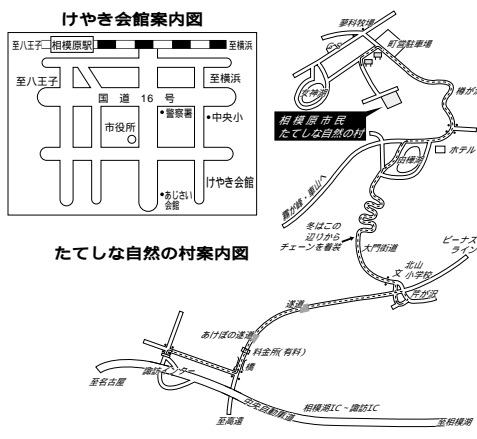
けやき会館案内図

至八王子

相模原駅

至横浜

至八王子

至横浜

国道16号

市役所

警察署

中央小

けやき会館

あじさい会館

たてしな自然の村案内図

蓼科牧場

町営駐車場

女神湖

相模原市民
たてしな自然の村

横が沢

白樺湖

ホテル

霧ヶ峰・車山へ

冬はこの辺りから
チェーンを着装

大門街道

北山小学校

ビーナスライン

芹ヶ沢

速道

あけぼの速道

料金所(有料)

橋

至名古屋

諏訪インター

中央自動車道

至高速

相模湖IC～諏訪IC

至相模湖